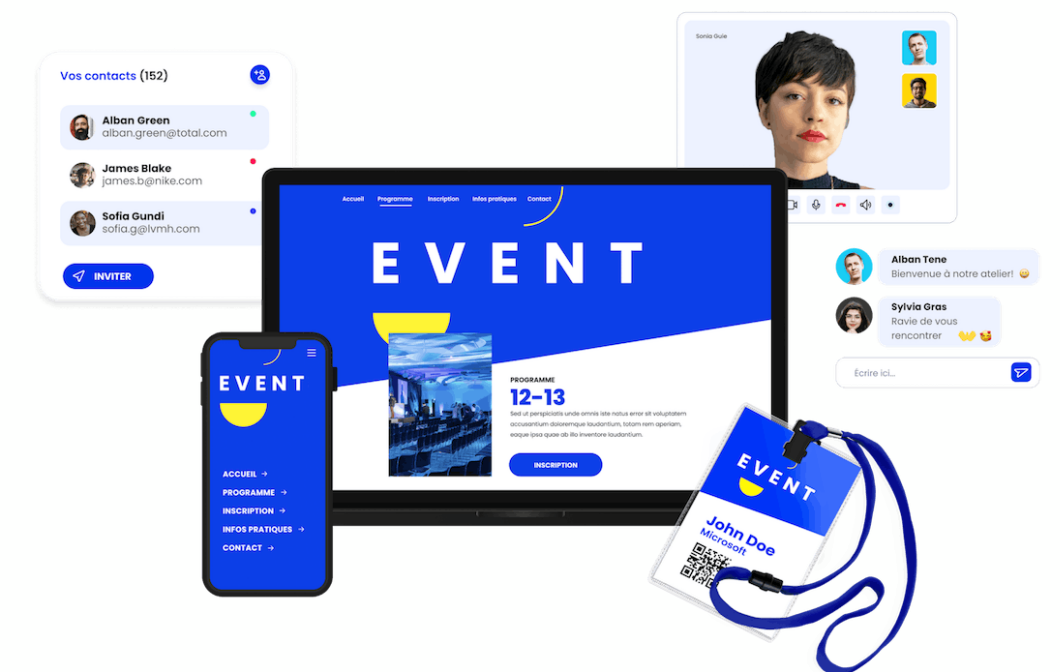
Vos contacts (152)

Alban Green
alban.green@total.com

James Blake
james.b@nike.com

Sofia Gundi
sofia.g@lvmh.com

INVITER

Sonia Guie

Accueil Programme Inscription Infos pratiques Contact

EVENT

PROGRAMME
12-13
Sed ut perspiciatis unde omnis iste natus error sit voluptatem accusantium doloremque laudantium, totam rem aperiam, eaque ipsa quae ab illo inventore laudantium.

INSCRIPTION

EVENT

ACCUEIL →
PROGRAMME →
INSCRIPTION →
INFOS PRATIQUES →
CONTACT →

Alban Tene
Bienvenue à notre atelier!

Sylvia Gras
Ravie de vous rencontrer

Ecrire ici...

EVENT
John Doe
Microsoft